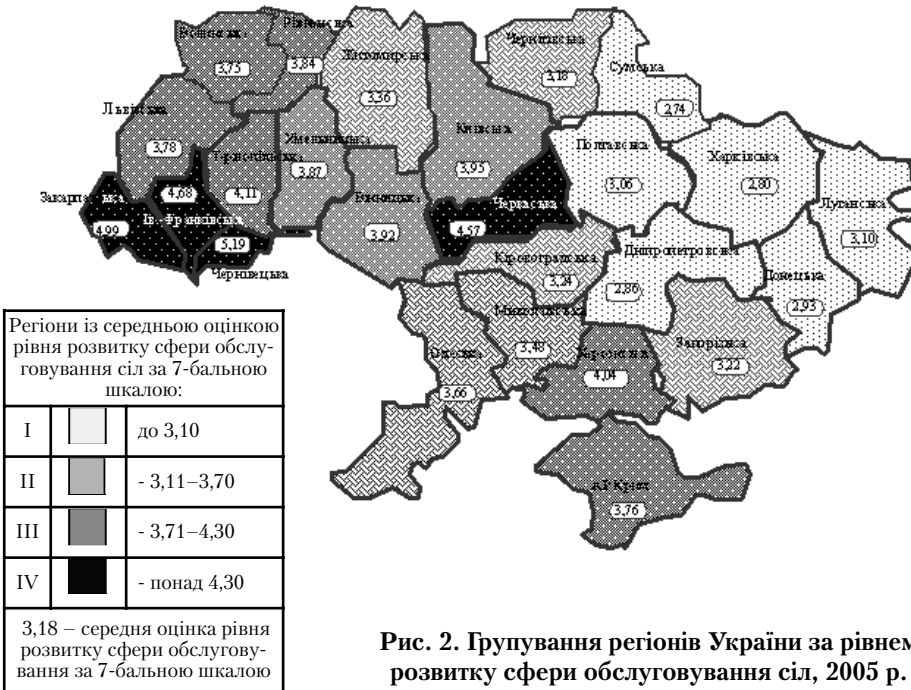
Волинська
Рівненська
Житомирська
Чернігівська
Сумська
Львівська
Київська
Полтавська
Харківська
Тернопільська
Хмельницька
Вінницька
Закарпатська
Черкаська
Луганська
Ів.-Франківська
Кіровоградська
Дніпропетровська
Донецька
Чернівецька
Миколаївська
Одеська
Херсонська
Запорізька
АР Крим

3,75
3,84
3,36
3,18
2,74
3,78
3,95
3,06
2,80
4,11
3,87
4,68
4,99
3,92
4,57
3,10
5,19
3,24
2,86
2,93
3,48
4,04
3,22
3,66
3,76

| Регіони із середньою оцінкою рівня розвитку сфери обслуговування сіл за 7-бальною шкалою: | | |
|---|---|---|
| I | | до 3,10 |
| II | | - 3,11–3,70 |
| III | | - 3,71–4,30 |
| IV | | - понад 4,30 |
| 3,18 – середня оцінка рівня розвитку сфери обслуговування за 7-бальною шкалою | | |

Рис. 2. Групування регіонів України за рівнем розвитку сфери обслуговування сіл, 2005 р.